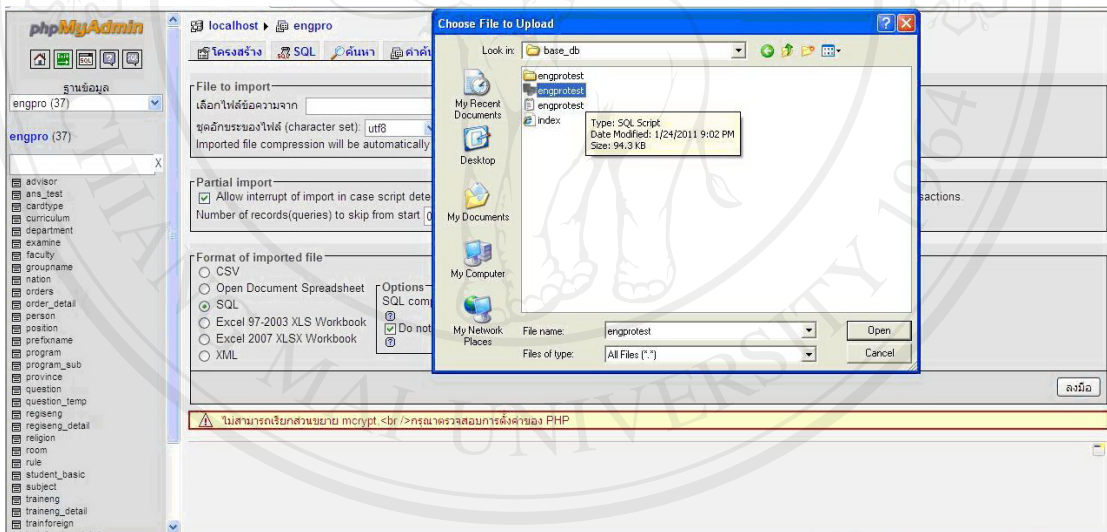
phpMyAdmin

ฐานข้อมูล
engpro (37)

engpro (37)

advisor
ans_test
cardtype
curriculum
department
examine
faculty
groupname
nation
orders
order_detail
person
position
prefixname
program
program_sub
province
question
question_temp
regiseng
regiseng_detail
religion
room
rule
student_basic
subject
traineng
traineng_detail
trainforeign

localhost ▸ engpro

โครงสร้าง SQL ค้นหา คำค้น

File to import
เลือกไฟล์ข้อความจาก
ชุดอักขระของไฟล์ (character set): utf8
Imported file compression will be automatically

Partial import
Allow interrupt of import in case script dete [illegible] sactions.
Number of records(queries) to skip from start 0

Format of imported file
CSV
Open Document Spreadsheet
SQL
Excel 97-2003 XLS Workbook
Excel 2007 XLSX Workbook
XML

Options
SQL comp
Do not

ลงมือ

ไม่สามารถเรียกส่วนขยาย mcrypt <br />กรุณาตรวจสอบการตั้งค่าของ PHP

Choose File to Upload
Look in: base_db
My Recent Documents
Desktop
My Documents
My Computer
My Network Places
engprotest
engprotest
engprotest
index
Type: SQL Script
Date Modified: 1/24/2011 9:02 PM
Size: 94.3 KB
File name: engprotest
Files of type: All Files (*.*)
Open
Cancel